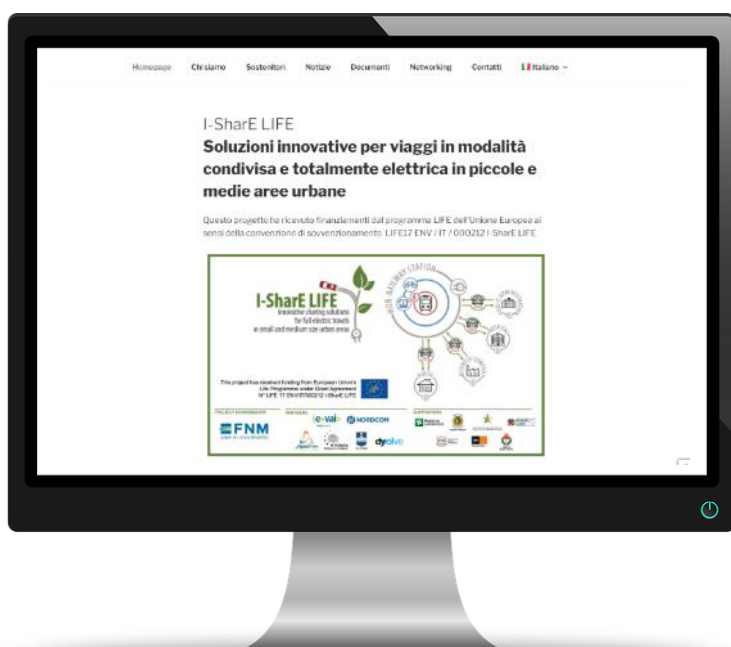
Homepage Chi siamo Sostenitori Notizie Documenti Networking Contatti Italiano

I-SharE LIFE

**Soluzioni innovative per viaggi in modalità condivisa e totalmente elettrica in piccole e medie aree urbane**

Questo progetto ha ricevuto finanziamenti dal programma LIFE dell'Unione Europea ai sensi della convenzione di sovvenzionamento. LIFE17 ENV / IT / 000212 I-SharE LIFE

I-SharE LIFE
Innovative sharing solutions for full electric travels in small and medium size urban areas

HUB RAILWAY STATION

This project has received funding from European Union's Life Programme under Grant Agreement N° LIFE 17 ENV/IT/000212 I-SharE LIFE

PROJECT COORDINATOR
FNM

PARTNERS
e-vai
NORDCOM
dynamo

SUPPORTERS
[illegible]